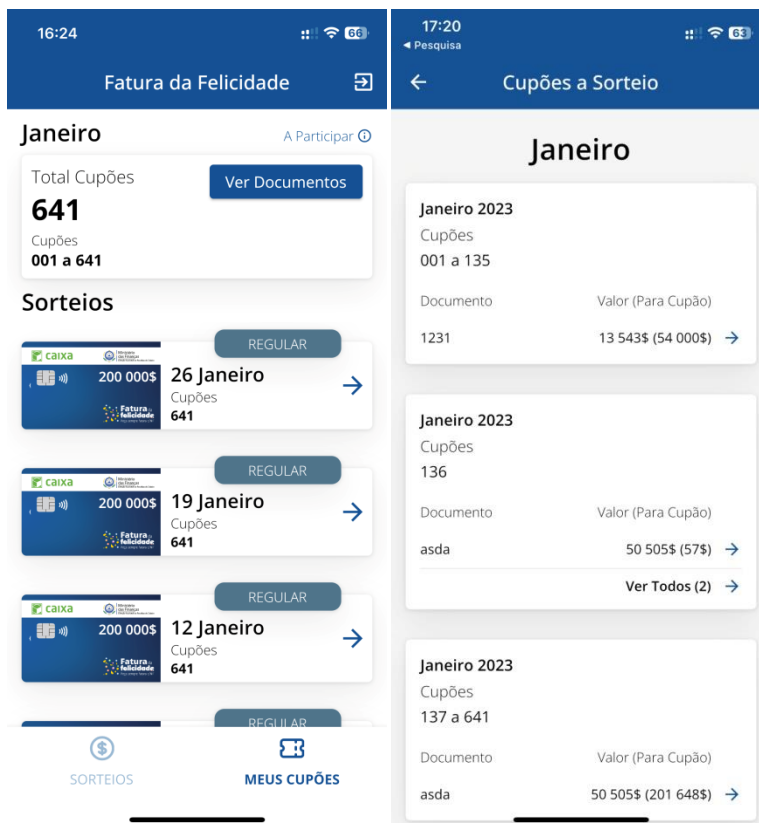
16:24

66

Fatura da Felicidade

Janeiro

A Participar

Total Cupões

641

Ver Documentos

Cupões

001 a 641

Sorteios

REGULAR

caixa

200 000$

Fatura da felicidade

26 Janeiro

Cupões

641

REGULAR

caixa

200 000$

Fatura da felicidade

19 Janeiro

Cupões

641

REGULAR

caixa

200 000$

Fatura da felicidade

12 Janeiro

Cupões

641

REGULAR

SORTEIOS

MEUS CUPÕES

17:20

◂ Pesquisa

63

Cupões a Sorteio

Janeiro

Janeiro 2023

Cupões

001 a 135

Documento

Valor (Para Cupão)

1231

13 543$ (54 000$)

Janeiro 2023

Cupões

136

Documento

Valor (Para Cupão)

asda

50 505$ (57$)

Ver Todos (2)

Janeiro 2023

Cupões

137 a 641

Documento

Valor (Para Cupão)

asda

50 505$ (201 648$)